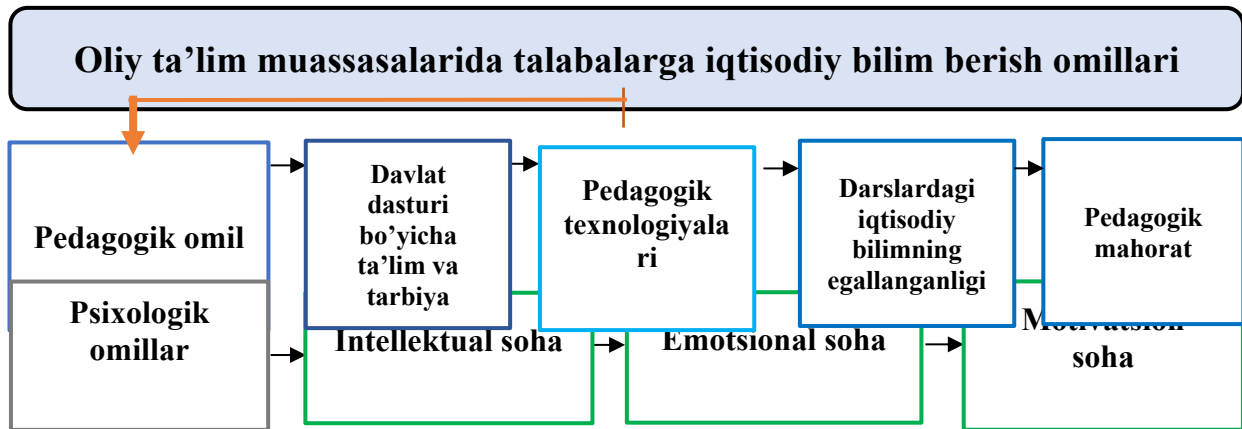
Oliy ta'lim muassasalarida talabalarga iqtisodiy bilim berish omillari

Pedagogik omil

Davlat dasturi bo'yicha ta'lim va tarbiya

Pedagogik texnologiyalari

Darslardagi iqtisodiy bilimning egallanganligi

Pedagogik mahorat

Psixologik omillar

Intellektual soha

Emotsional soha

Motivatsion soha